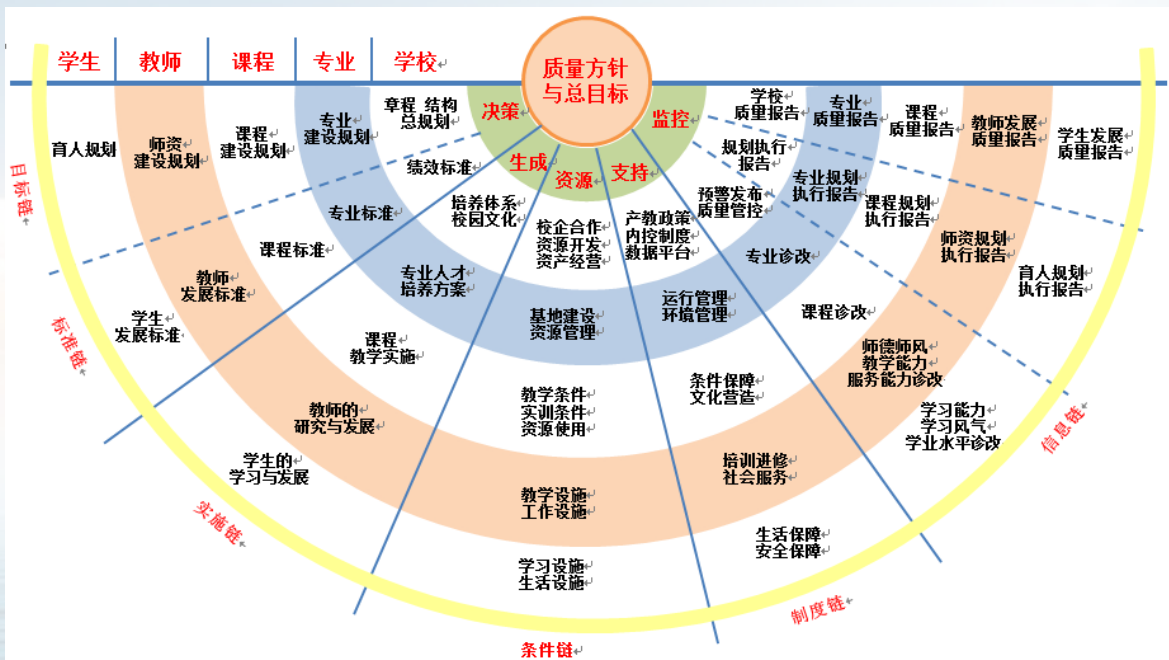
学生 教师 课程 专业 学校

质量方针与总目标

决策 监控 生成 资源 支持

章程 结构总规划

专业建设规划

课程建设规划

师资建设规划

育人规划

绩效标准

专业标准

课程标准

教师发展标准

学生发展标准

培养体系校园文化

校企合作资源开发资产经营

产教政策内控制度数据平台

预警发布质量管控

规划执行报告

学校质量报告

专业质量报告

课程质量报告

教师发展质量报告

学生发展质量报告

专业规划执行报告

课程规划执行报告

师资规划执行报告

育人规划执行报告

专业人才培养方案

基地建设资源管理

运行管理环境管理

专业诊改

课程诊改

课程教学实施

教学条件实训条件资源使用

条件保障文化营造

师德师风教学能力服务能力诊改

教师的研究与发展

学生的学习与发展

学习能力学习风气学业水平诊改

培训进修社会服务

教学设施工作设施

生活保障安全保障

学习设施生活设施

目标链

标准链

实施链

条件链

制度链

信息链